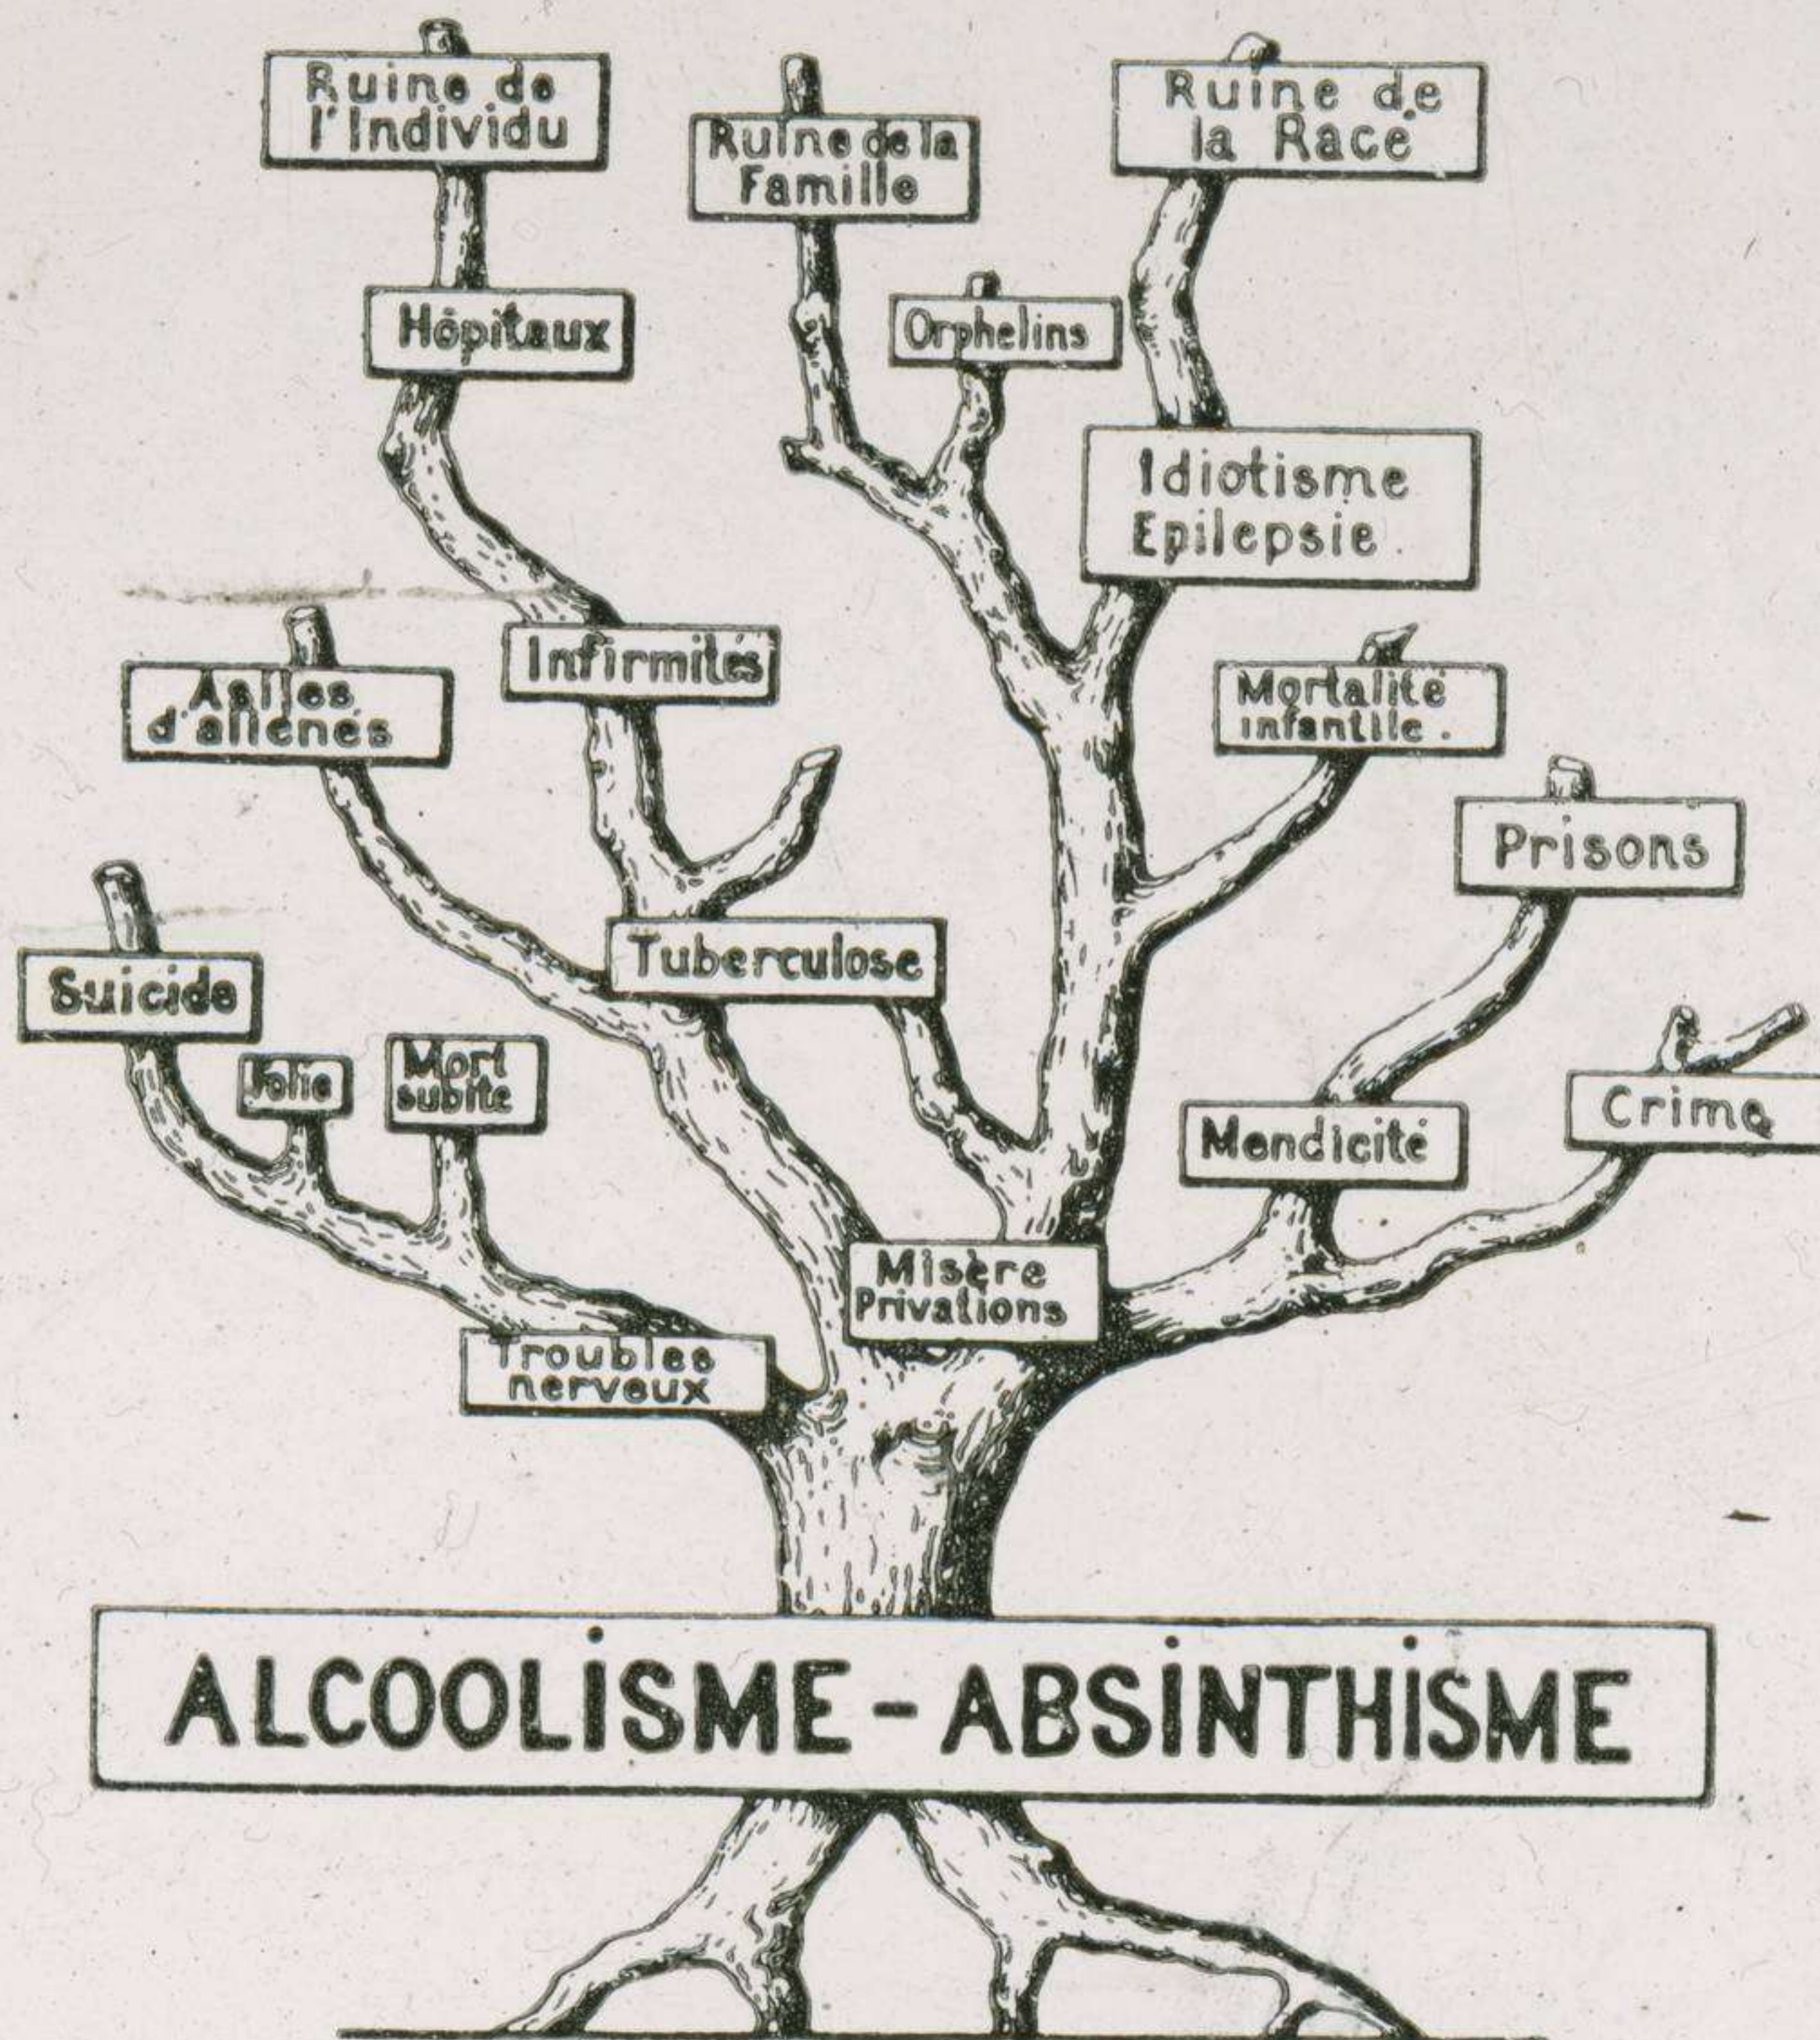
Ruine de l'Individu

Ruine de la Famille

Ruine de la Race

Hôpitaux

Orphelins

Idiotisme Epilepsie

Infirmités

Asiles d'aliénés

Mortalité infantile.

Prisons

Tuberculose

Suicide

Folie

Mort subite

Crime

Mendicité

Misère Privations

Troubles nerveux

ALCOOLISME - ABSINTHISME